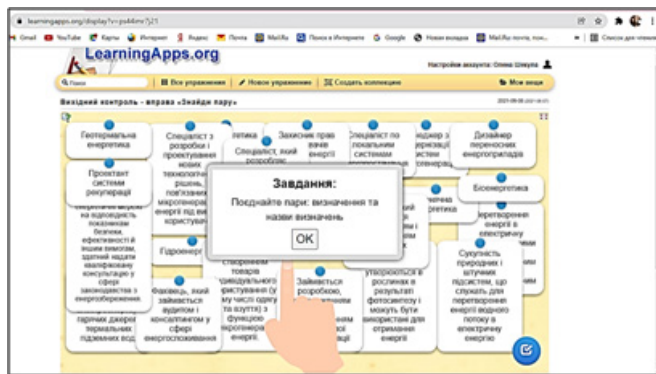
learningapps.org/display?v=ps44mr7j25

Gmail YouTube Карты Интернет Яндекс Почта Mail.Ru Поиск в Интернете Google Новая вкладка Mail.Ru: почта, пои... Список для чтения

LearningApps.org

Настройки аккаунта: Олена Шевчук

Поиск | Все упражнения | Новое упражнение | Создать коллекцию | Мои вещи

Вихідний контроль - вправа «Знайди пару»

Геотермальна енергетика

Спеціаліст з розробки і проектування нових технологічних рішень, пов'язаних з мікрогенерацією енергії від кінцевих користувачів

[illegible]ретика

Спеціаліст, який розробляє

Захисник прав власників енергії

Спеціаліст по локальним системам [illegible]

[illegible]нджер з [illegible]ерізації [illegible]систем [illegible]генерації

Дизайнер переносних енергоприладів

Проектант систем рекуперації

Біоенергетика

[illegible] на відповідність показникам безпеки, ефективності й іншим вимогам, здатний надати кваліфіковану консультацію у сфері законодавства з енергозбереження

Гідроенергетика

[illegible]творенням товарів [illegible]ндивідуального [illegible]ристування (у тому числі одягу та взуття) з функцією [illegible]крогенерації енергії

Займається розробкою, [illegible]

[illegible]утворюються в рослинах в результаті фотосинтезу і можуть бути використані для отримання енергії

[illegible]ретворення енергії в електричну

Сукупність природних і штучних підсистем, що служать для перетворення енергії водного потоку в електричну енергію

Фахівець, який займається аудитом і консалтингом у сфері енергоспоживання

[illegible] гарячих джерел термальних підземних вод

Завдання:

Поєднайте пари: визначення та назви визначень

OK